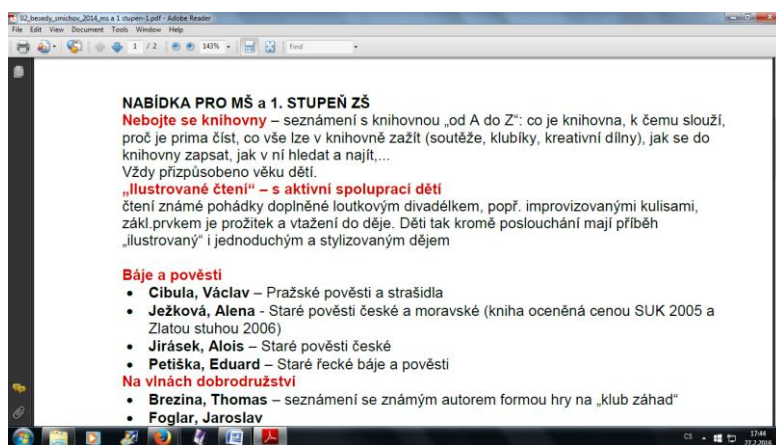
02_besedy_smichov_2014_ms a 1 stupen-1.pdf - Adobe Reader
File Edit View Document Tools Window Help
1 / 2 143% Find

NABÍDKA PRO MŠ a 1. STUPEŇ ZŠ
Nebojte se knihovny – seznámení s knihovnou „od A do Z": co je knihovna, k čemu slouží, proč je prima číst, co vše lze v knihovně zažít (soutěže, klubíky, kreativní dílny), jak se do knihovny zapsat, jak v ní hledat a najít,...
Vždy přizpůsobeno věku dětí.
„Ilustrované čtení" – s aktivní spoluprací dětí
čtení známé pohádky doplněné loutkovým divadélkem, popř. improvizovanými kulisami, zákl.prvkem je prožitek a vtažení do děje. Děti tak kromě poslouchání mají příběh „ilustrovaný" i jednoduchým a stylizovaným dějem

Báje a pověsti
• Cibula, Václav – Pražské pověsti a strašidla
• Ježková, Alena - Staré pověsti české a moravské (kniha oceněná cenou SUK 2005 a Zlatou stuhou 2006)
• Jirásek, Alois – Staré pověsti české
• Petiška, Eduard – Staré řecké báje a pověsti
Na vlnách dobrodružství
• Brezina, Thomas – seznámení se známým autorem formou hry na „klub záhad"
• Foglar, Jaroslav

CS 17:44 27.2.2014